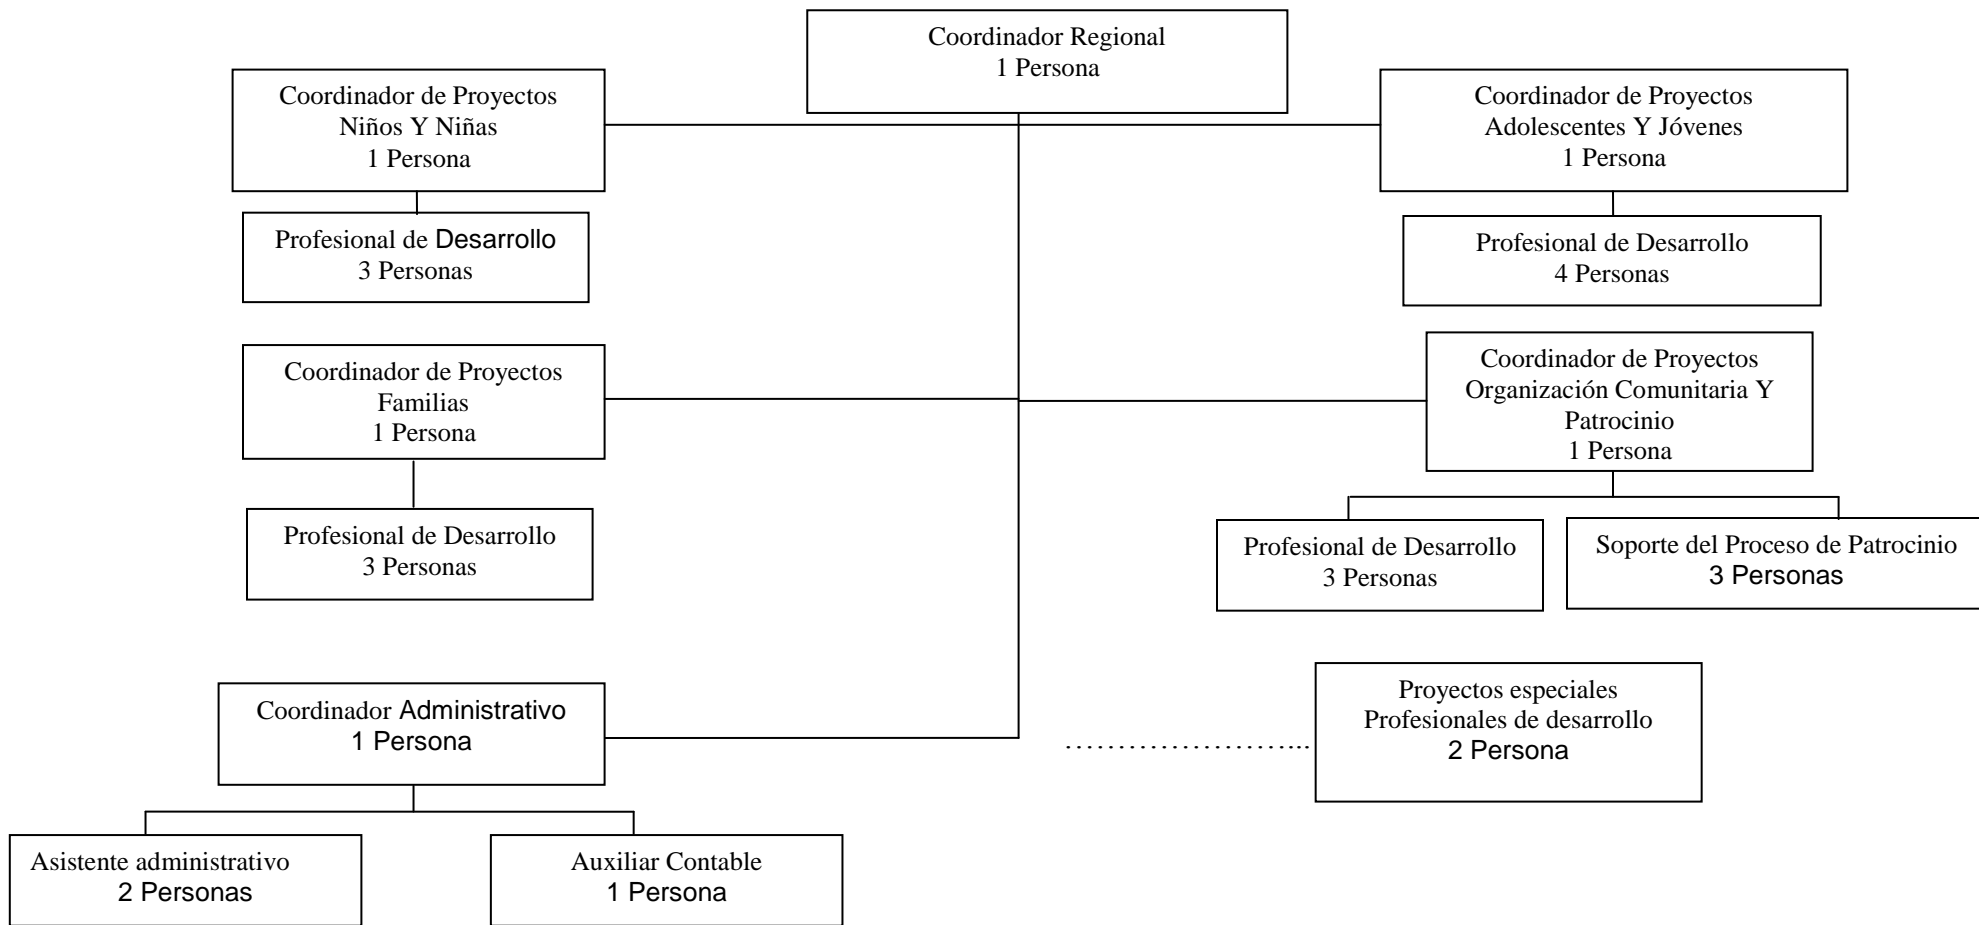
Coordinador Regional
1 Persona

Coordinador de Proyectos
Niños Y Niñas
1 Persona

Coordinador de Proyectos
Adolescentes Y Jóvenes
1 Persona

Profesional de Desarrollo
3 Personas

Profesional de Desarrollo
4 Personas

Coordinador de Proyectos
Familias
1 Persona

Coordinador de Proyectos
Organización Comunitaria Y Patrocinio
1 Persona

Profesional de Desarrollo
3 Personas

Profesional de Desarrollo
3 Personas

Soporte del Proceso de Patrocinio
3 Personas

Coordinador Administrativo
1 Persona

Proyectos especiales
Profesionales de desarrollo
2 Persona

Asistente administrativo
2 Personas

Auxiliar Contable
1 Persona